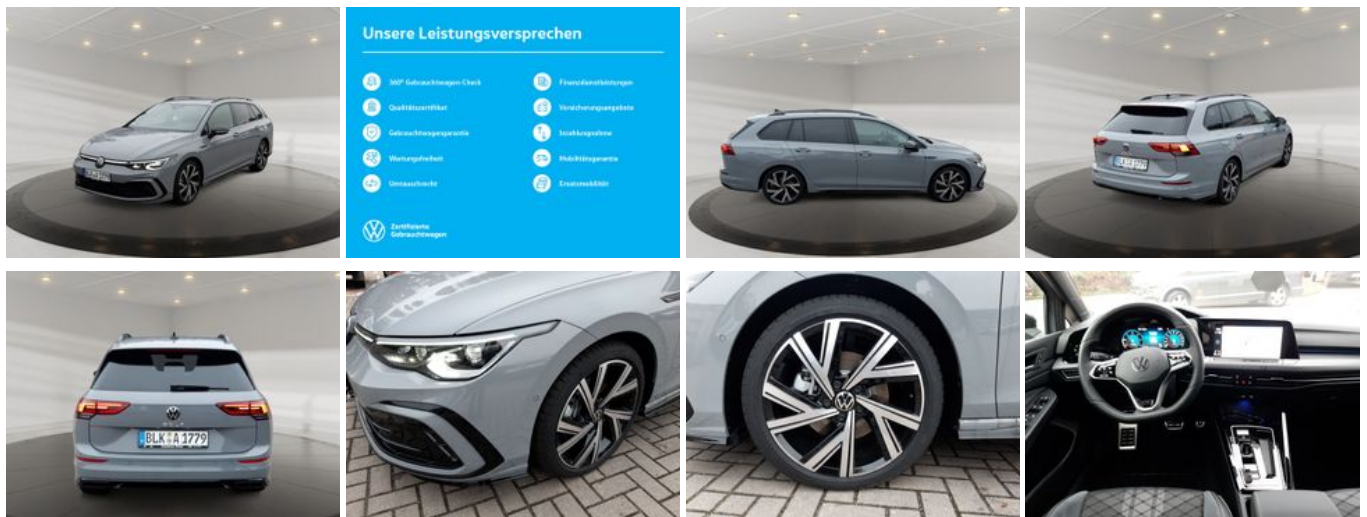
Unsere Leistungsversprechen

360° Gebrauchtwagen-Check
Qualitätszertifikat
Gebrauchtwagengarantie
Wartungsfreiheit
Umtauschrecht
Finanzdienstleistungen
Versicherungsangebote
Inzahlungnahme
Mobilitätsgarantie
Ersatzmobilität

Zertifizierte Gebrauchtwagen

BLK A 1779